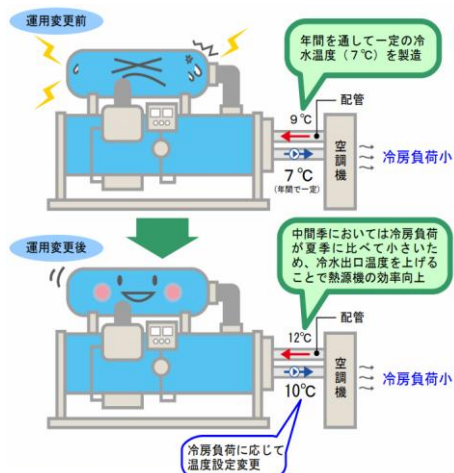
運用変更前

年間を通して一定の冷水温度（7℃）を製造

9℃

配管

空調機

冷房負荷小

7℃
(年間で一定)

運用変更後

中間季においては冷房負荷が夏季に比べて小さいため、冷水出口温度を上げることで熱源機の効率向上

12℃

配管

空調機

冷房負荷小

10℃

冷房負荷に応じて温度設定変更